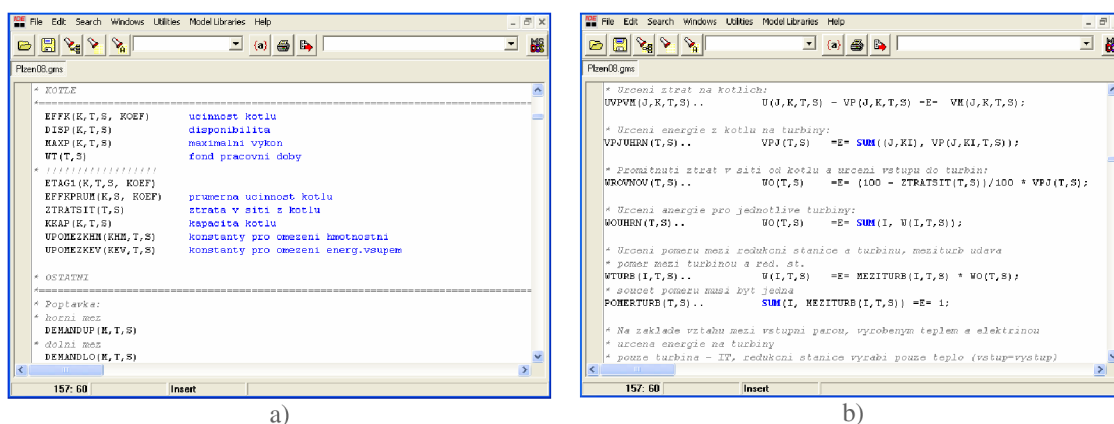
File Edit Search Windows Utilities Model Libraries Help

(a)

Plzen08.gms

* KOTLE
*==========================================

EFFK(K,T,S, KOEF) ucinnost kotlu
DISP(K,T,S) disponibilita
MAXP(K,T,S) maximalni vykon
WT(T,S) fond pracovni doby
* ////////////////
ETAG1(K,T,S, KOEF)
EFFKPRUM(K,S, KOEF) prumerna ucinnost kotlu
ZTRATSIT(T,S) strata v siti z kotlu
KKAP(K,T,S) kapacita kotlu
UPOMEZKHM(KHM,T,S) konstanty pro omezeni hmotnostni
UPOMEZKEV(KEV,T,S) konstanty pro omezeni energ.vsupem

* OSTATNI
*==========================================
* Poptavka:
* horni mez
DEMANDUP(K,T,S)
* dolni mez
DEMANDLO(K,T,S)

157: 60 Insert

a)

File Edit Search Windows Utilities Model Libraries Help

(a)

Plzen08.gms

* Urceni ztrat na kotlich:
UVPVM(J,K,T,S).. U(J,K,T,S) - VP(J,K,T,S) =E= VM(J,K,T,S);

* Urceni energie z kotlu na turbiny:
VPJUHRN(J,T,S).. VPJ(T,S) =E= SUM((J,KI), VP(J,KI,T,S));

* Promitnuti ztrat v siti od kotlu a urceni vstupu do turbin:
WROVNOV(T,S).. WO(T,S) =E= (100 - ZTRATSIT(T,S))/100 * VPJ(T,S);

* Urceni energie pro jednotlive turbiny:
WOUHRN(T,S).. WO(T,S) =E= SUM(I, W(I,T,S));

* Urceni pomeru mezi redukcni stanice a turbinu, meziturb udava
* pomer mezi turbinou a red. st.
WTURB(I,T,S).. W(I,T,S) =E= MEZITURB(I,T,S) * WO(T,S);
* soucet pomeru musi byt jedna
POMERTURB(T,S).. SUM(I, MEZITURB(I,T,S)) =E= 1;

* Na zaklade vztahu mezi vstupni parou, vyrobenym teplem a elektrinou
* urcena energie na turbiny
* pouze turbina - IT, redukcni stanice vyrabi pouze teplo (vstup=vystup)

157: 60 Insert

b)